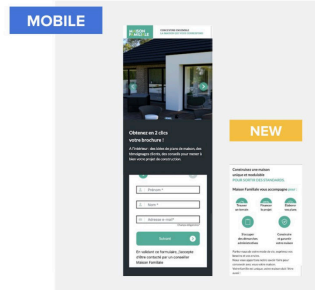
MOBILE

NEW

Obtenez en 2 clics votre brochure !

Prénom *

Nom *

Adresse e-mail *

Suivant

Construisez une maison unique et modulable

Maison Familiale vous accompagne

Trouver un terrain

Préparer le projet

Financer

Construire et garantir votre maison